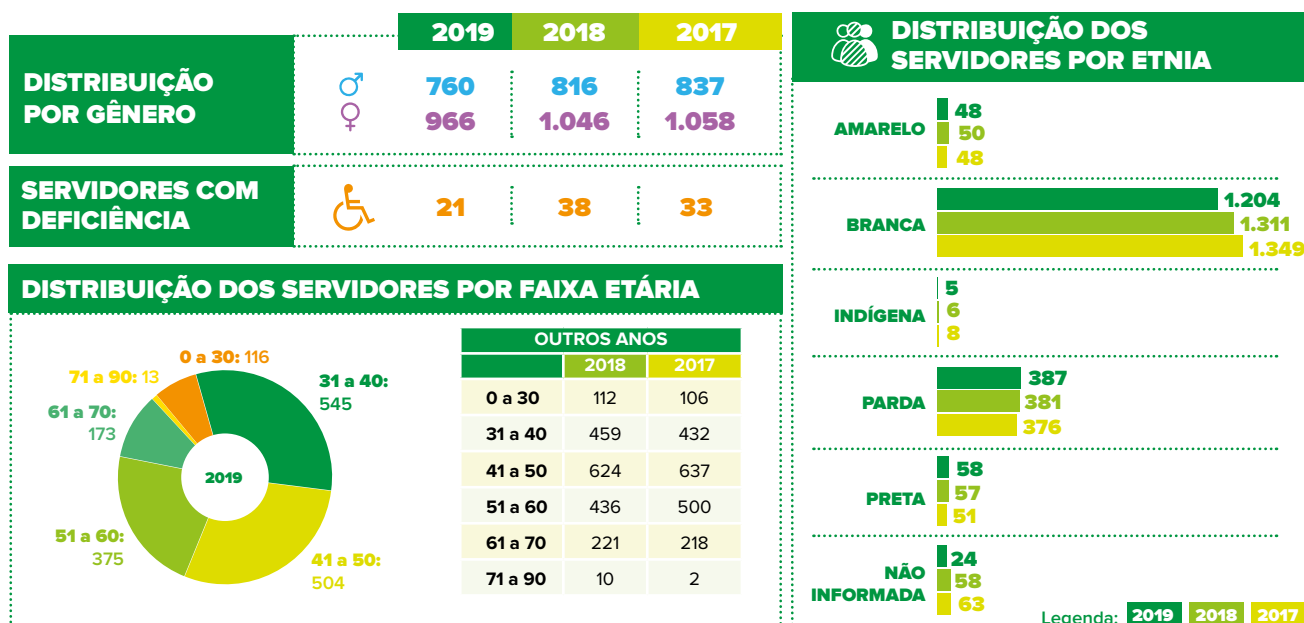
| | 2019 | 2018 | 2017 |
|---|---|---|---|
| DISTRIBUIÇÃO POR GÊNERO ♂ | 760 | 816 | 837 |
| ♀ | 966 | 1.046 | 1.058 |
| SERVIDORES COM DEFICIÊNCIA | 21 | 38 | 33 |

DISTRIBUIÇÃO DOS SERVIDORES POR FAIXA ETÁRIA

0 a 30: 116
31 a 40: 545
41 a 50: 504
51 a 60: 375
61 a 70: 173
71 a 90: 13
2019

OUTROS ANOS

| | 2018 | 2017 |
|---|---|---|
| 0 a 30 | 112 | 106 |
| 31 a 40 | 459 | 432 |
| 41 a 50 | 624 | 637 |
| 51 a 60 | 436 | 500 |
| 61 a 70 | 221 | 218 |
| 71 a 90 | 10 | 2 |

DISTRIBUIÇÃO DOS SERVIDORES POR ETNIA

AMARELO 48 50 48

BRANCA 1.204 1.311 1.349

INDÍGENA 5 6 8

PARDA 387 381 376

PRETA 58 57 51

NÃO INFORMADA 24 58 63

Legenda: 2019 2018 2017